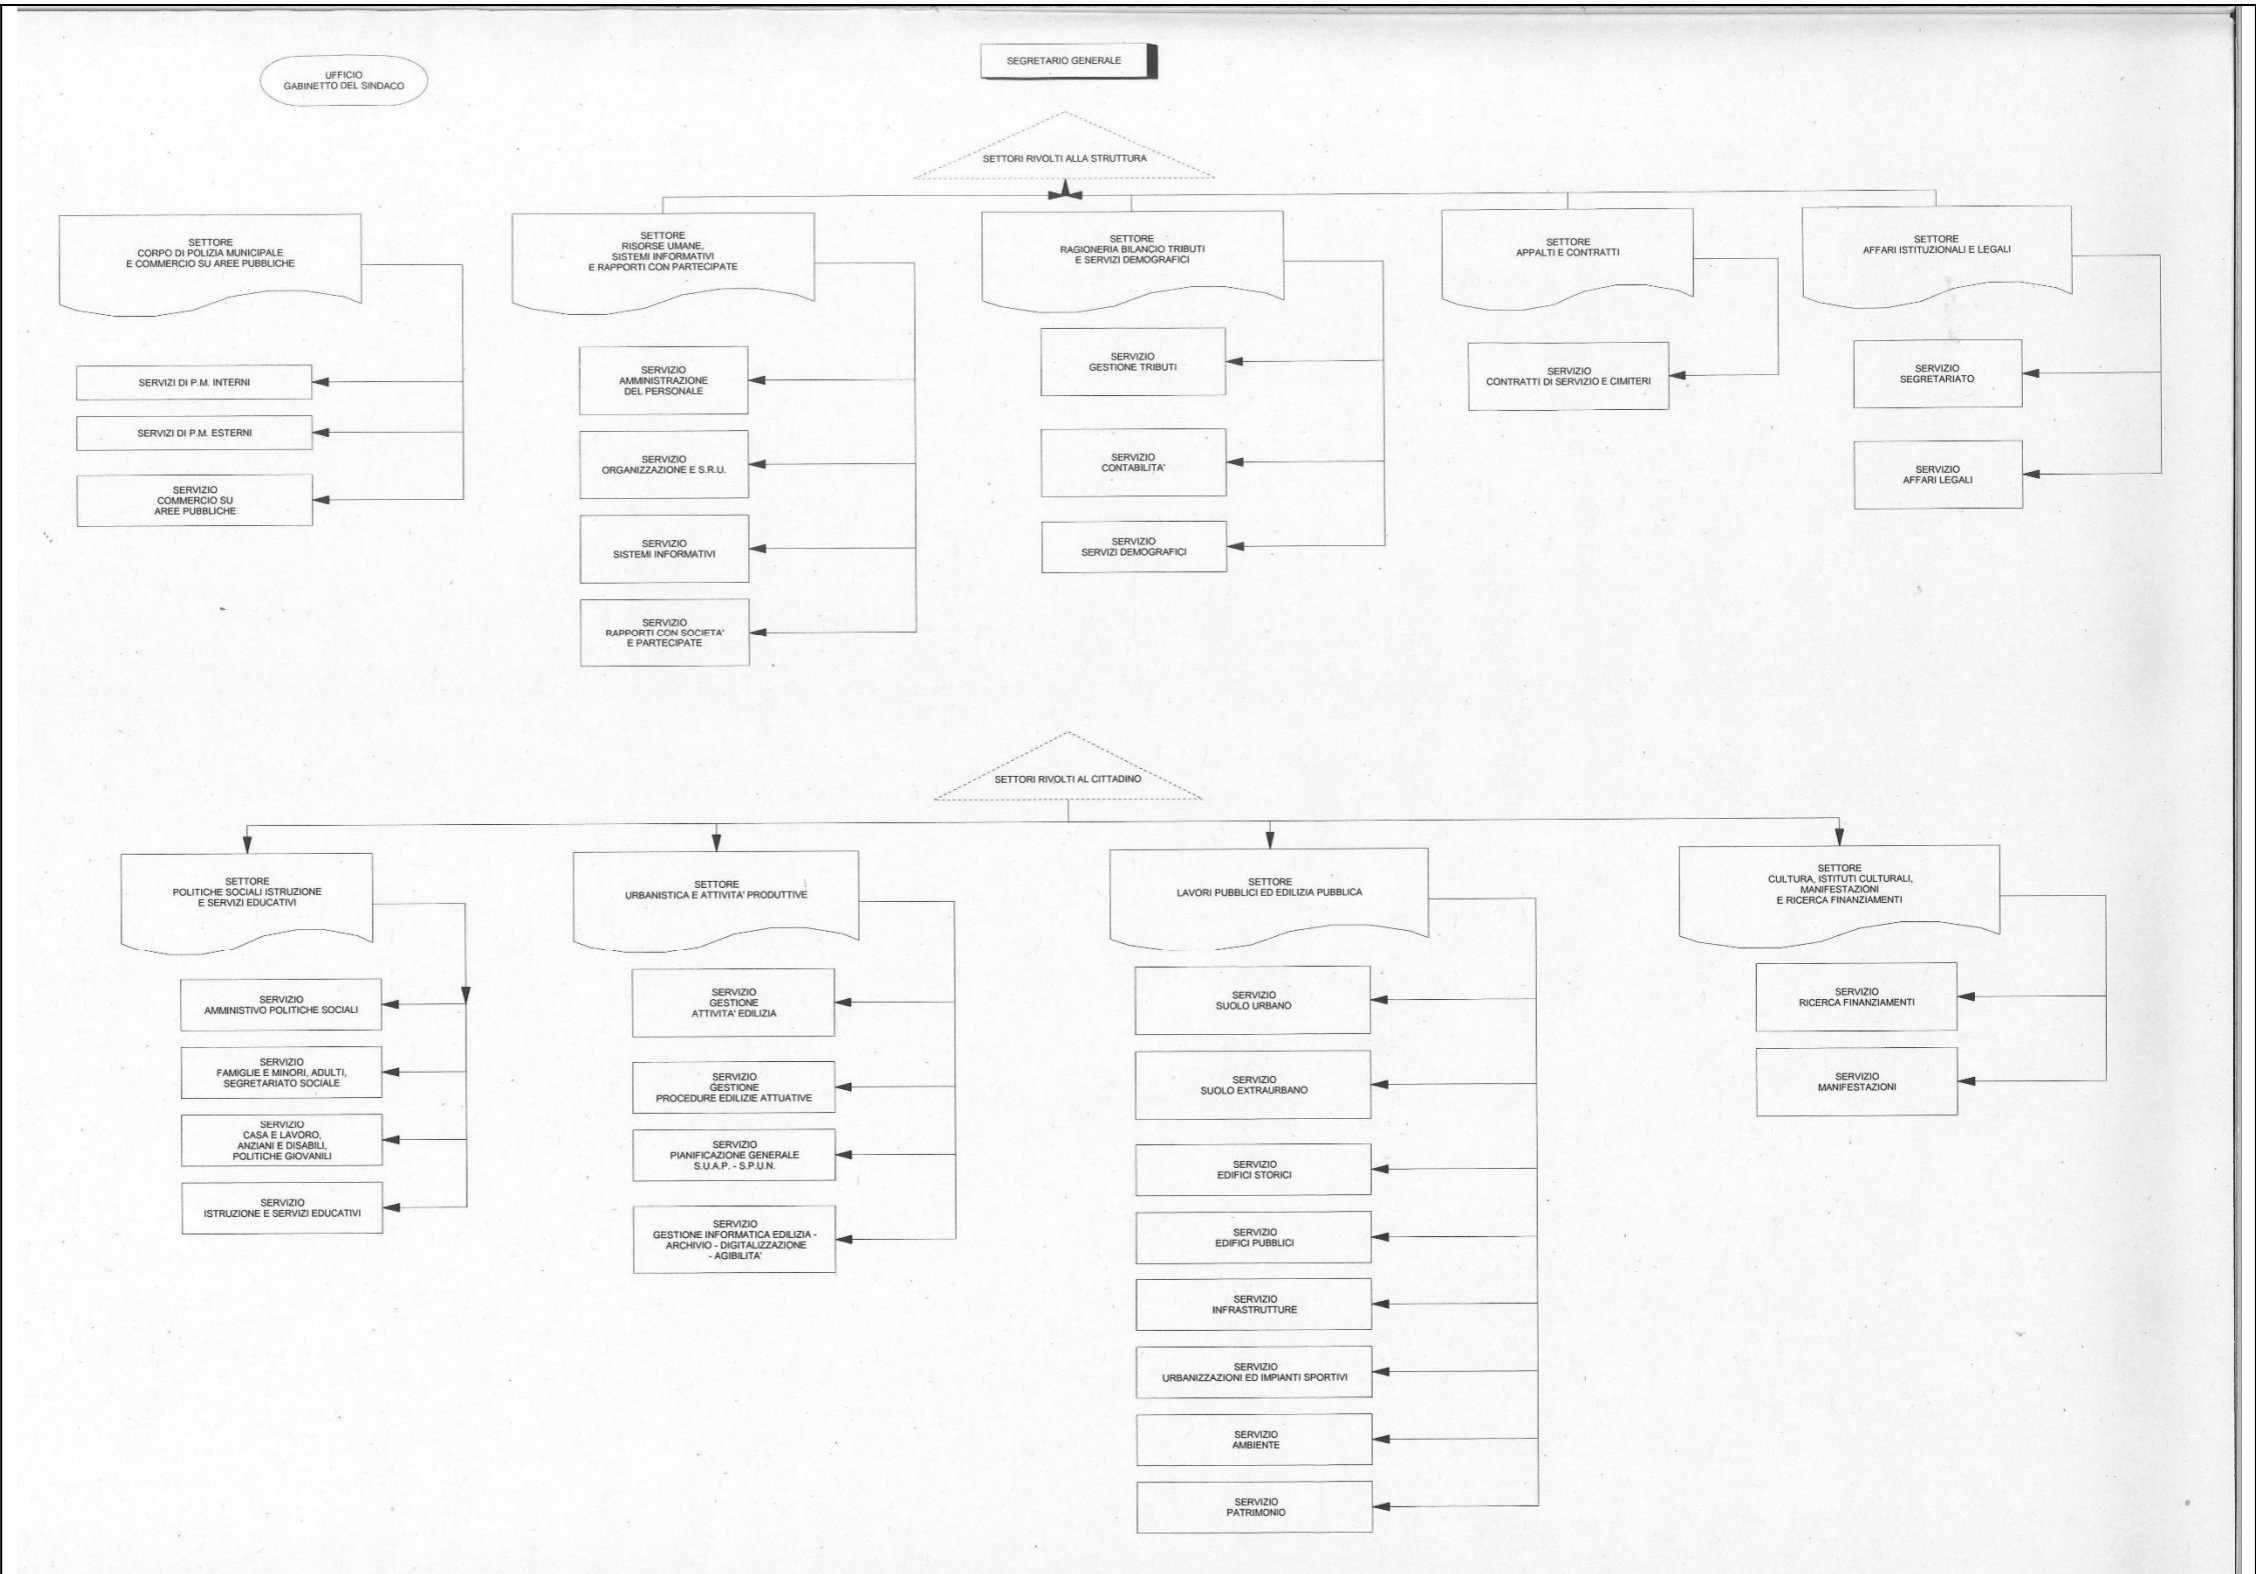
UFFICIO
GABINETTO DEL SINDACO

SEGRETARIO GENERALE

SETTORI RIVOLTI ALLA STRUTTURA

SETTORE
CORPO DI POLIZIA MUNICIPALE
E COMMERCIO SU AREE PUBBLICHE

SERVIZI DI P.M. INTERNI

SERVIZI DI P.M. ESTERNI

SERVIZIO
COMMERCIO SU
AREE PUBBLICHE

SETTORE
RISORSE UMANE,
SISTEMI INFORMATIVI
E RAPPORTI CON PARTECIPATE

SERVIZIO
AMMINISTRAZIONE
DEL PERSONALE

SERVIZIO
ORGANIZZAZIONE E S.R.U.

SERVIZIO
SISTEMI INFORMATIVI

SERVIZIO
RAPPORTI CON SOCIETA'
E PARTECIPATE

SETTORE
RAGIONERIA BILANCIO TRIBUTI
E SERVIZI DEMOGRAFICI

SERVIZIO
GESTIONE TRIBUTI

SERVIZIO
CONTABILITA'

SERVIZIO
SERVIZI DEMOGRAFICI

SETTORE
APPALTI E CONTRATTI

SERVIZIO
CONTRATTI DI SERVIZIO E CIMITERI

SETTORE
AFFARI ISTITUZIONALI E LEGALI

SERVIZIO
SEGRETARIATO

SERVIZIO
AFFARI LEGALI

SETTORI RIVOLTI AL CITTADINO

SETTORE
POLITICHE SOCIALI ISTRUZIONE
E SERVIZI EDUCATIVI

SERVIZIO
AMMINISTIVO POLITICHE SOCIALI

SERVIZIO
FAMIGLIE E MINORI, ADULTI,
SEGRETARIATO SOCIALE

SERVIZIO
CASA E LAVORO,
ANZIANI E DISABILI,
POLITICHE GIOVANILI

SERVIZIO
ISTRUZIONE E SERVIZI EDUCATIVI

SETTORE
URBANISTICA E ATTIVITA' PRODUTTIVE

SERVIZIO
GESTIONE
ATTIVITA' EDILIZIA

SERVIZIO
GESTIONE
PROCEDURE EDILIZIE ATTUATIVE

SERVIZIO
PIANIFICAZIONE GENERALE
S.U.A.P. - S.P.U.N.

SERVIZIO
GESTIONE INFORMATICA EDILIZIA -
ARCHIVIO - DIGITALIZZAZIONE
- AGIBILITA'

SETTORE
LAVORI PUBBLICI ED EDILIZIA PUBBLICA

SERVIZIO
SUOLO URBANO

SERVIZIO
SUOLO EXTRAURBANO

SERVIZIO
EDIFICI STORICI

SERVIZIO
EDIFICI PUBBLICI

SERVIZIO
INFRASTRUTTURE

SERVIZIO
URBANIZZAZIONI ED IMPIANTI SPORTIVI

SERVIZIO
AMBIENTE

SERVIZIO
PATRIMONIO

SETTORE
CULTURA, ISTITUTI CULTURALI,
MANIFESTAZIONI
E RICERCA FINANZIAMENTI

SERVIZIO
RICERCA FINANZIAMENTI

SERVIZIO
MANIFESTAZIONI